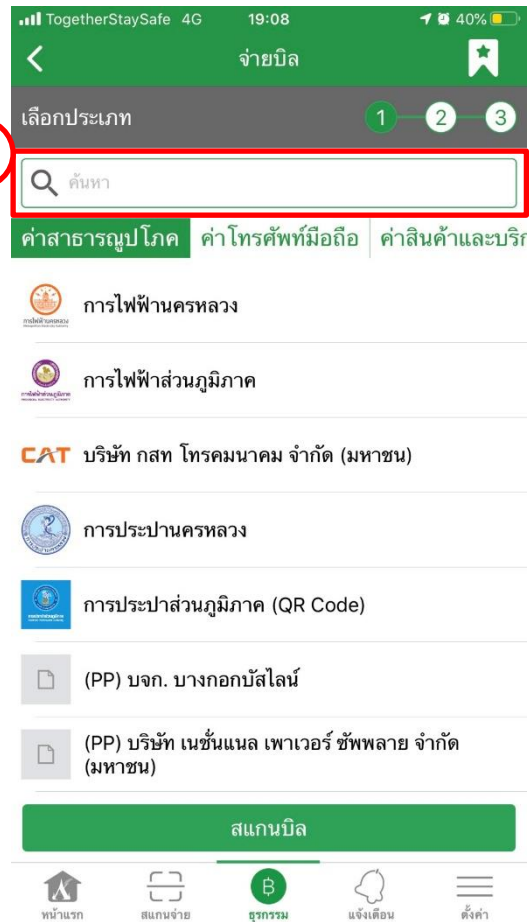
TogetherStaySafe 4G 19:08 40%

จ่ายบิล

เลือกประเภท 1 2 3

ค้นหา

ค่าสาธารณูปโภค ค่าโทรศัพท์มือถือ ค่าสินค้าและบริก

การไฟฟ้านครหลวง

การไฟฟ้าส่วนภูมิภาค

CAT บริษัท กสท โทรคมนาคม จำกัด (มหาชน)

การประปานครหลวง

การประปาส่วนภูมิภาค (QR Code)

(PP) บจก. บางกอกบัสไลน์

(PP) บริษัท เนชั่นแนล เพาเวอร์ ซัพพลาย จำกัด (มหาชน)

สแกนบิล

หน้าแรก สแกนจ่าย ธุรกรรม แจ้งเตือน ตั้งค่า